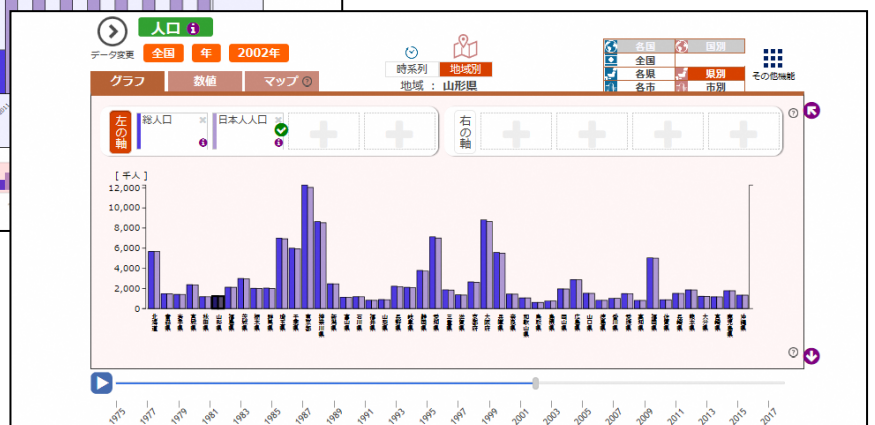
人口

データ変更

全国

年

2002年

時系列

地域別

地域 ： 山形県

各国

国別

全国

各県

県別

各市

市別

その他機能

グラフ

数値

マップ

左の軸

総人口

日本人人口

右の軸

[ 千人 ]

12,000

10,000

8,000

6,000

4,000

2,000

0

1975

1977

1979

1981

1983

1985

1987

1989

1991

1993

1995

1997

1999

2001

2003

2005

2007

2009

2011

2013

2015

2017